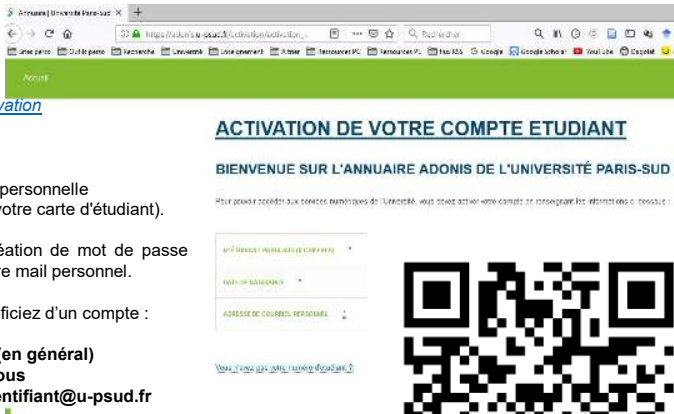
Annuaire | Université Paris-Sud ×
https://adonis.u-psud.fr/Activation/activation_
Rechercher
Accueil

vation

personnelle
votre carte d'étudiant).

éation de mot de passe
re mail personnel.

ficiez d'un compte :

(en général)
ous
entifiant@u-psud.fr

ACTIVATION DE VOTRE COMPTE ETUDIANT

BIENVENUE SUR L'ANNUAIRE ADONIS DE L'UNIVERSITÉ PARIS-SUD

Pour pouvoir accéder aux services numériques de l'Université, vous devez activer votre compte en renseignant les informations ci-dessous :

N° ÉTUDIANT INDIQUÉ SUR LA CARTE *

DATE DE NAISSANCE *

ADRESSE DE COURRIEL PERSONNEL *

Vous n'avez pas votre numéro d'étudiant ?